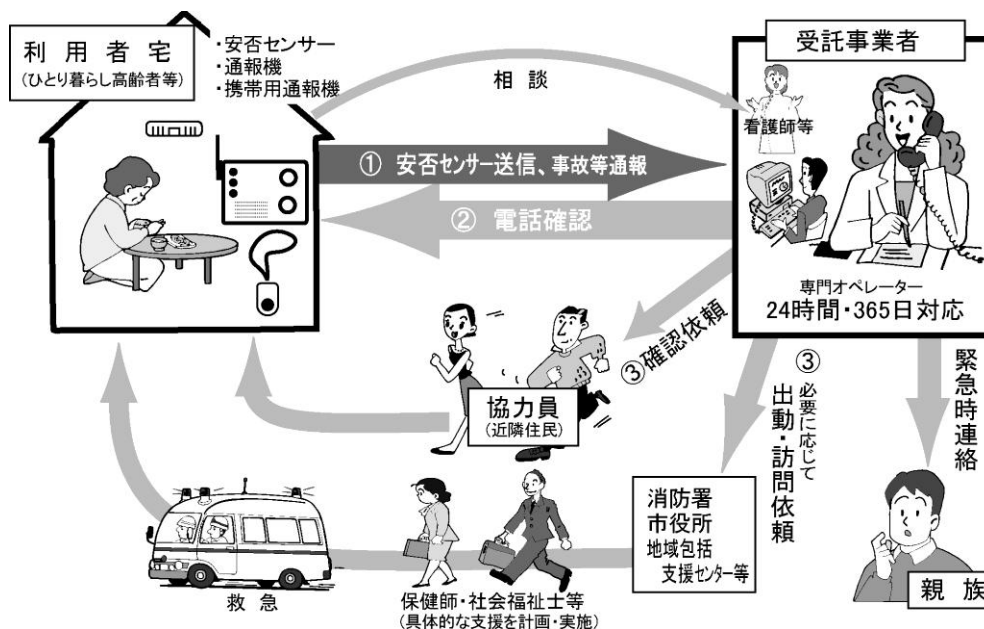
利用者宅
(ひとり暮らし高齢者等)

・安否センサー
・通報機
・携帯用通報機

相談

受託事業者

看護師等

① 安否センサー送信、事故等通報

② 電話確認

専門オペレーター
24時間・365日対応

③確認依頼

協力員
(近隣住民)

③ 必要に応じて 出動・訪問依頼

緊急時連絡

消防署
市役所
地域包括支援センター等

救急

保健師・社会福祉士等
(具体的な支援を計画・実施)

親族